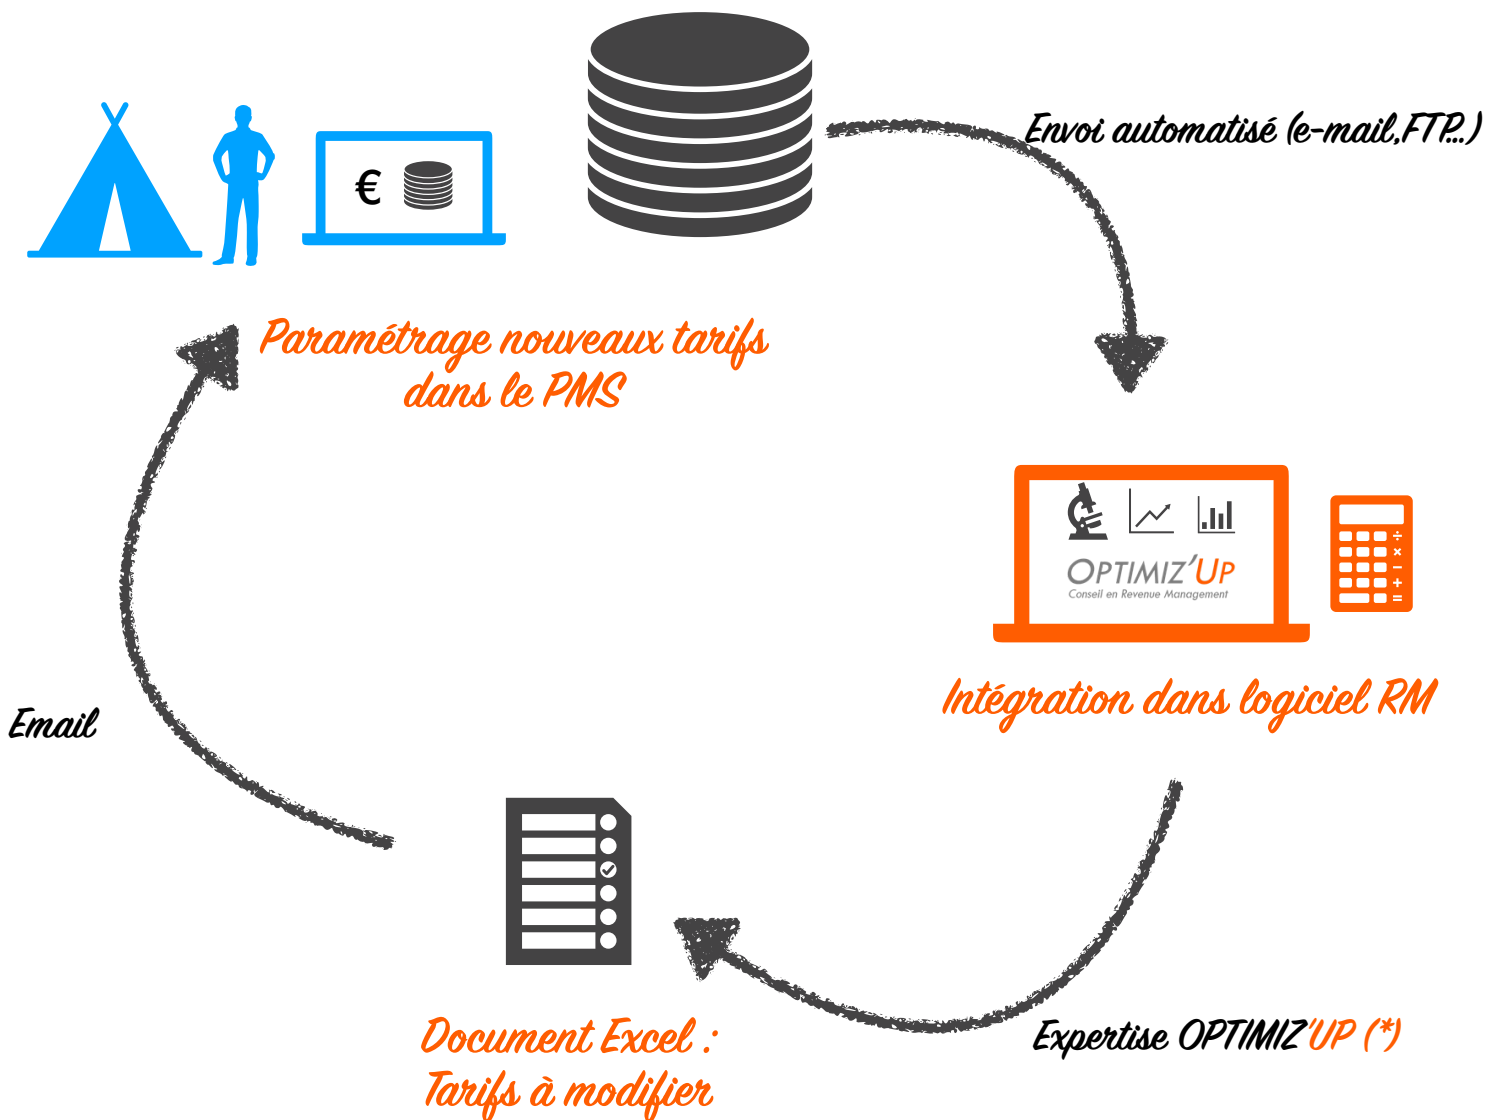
€

Envoi automatisé (e-mail,FTP...)

Paramétrage nouveaux tarifs dans le PMS

OPTIMIZ'UP
Conseil en Revenue Management

Intégration dans logiciel RM

Email

Document Excel : Tarifs à modifier

Expertise OPTIMIZ'UP (*)